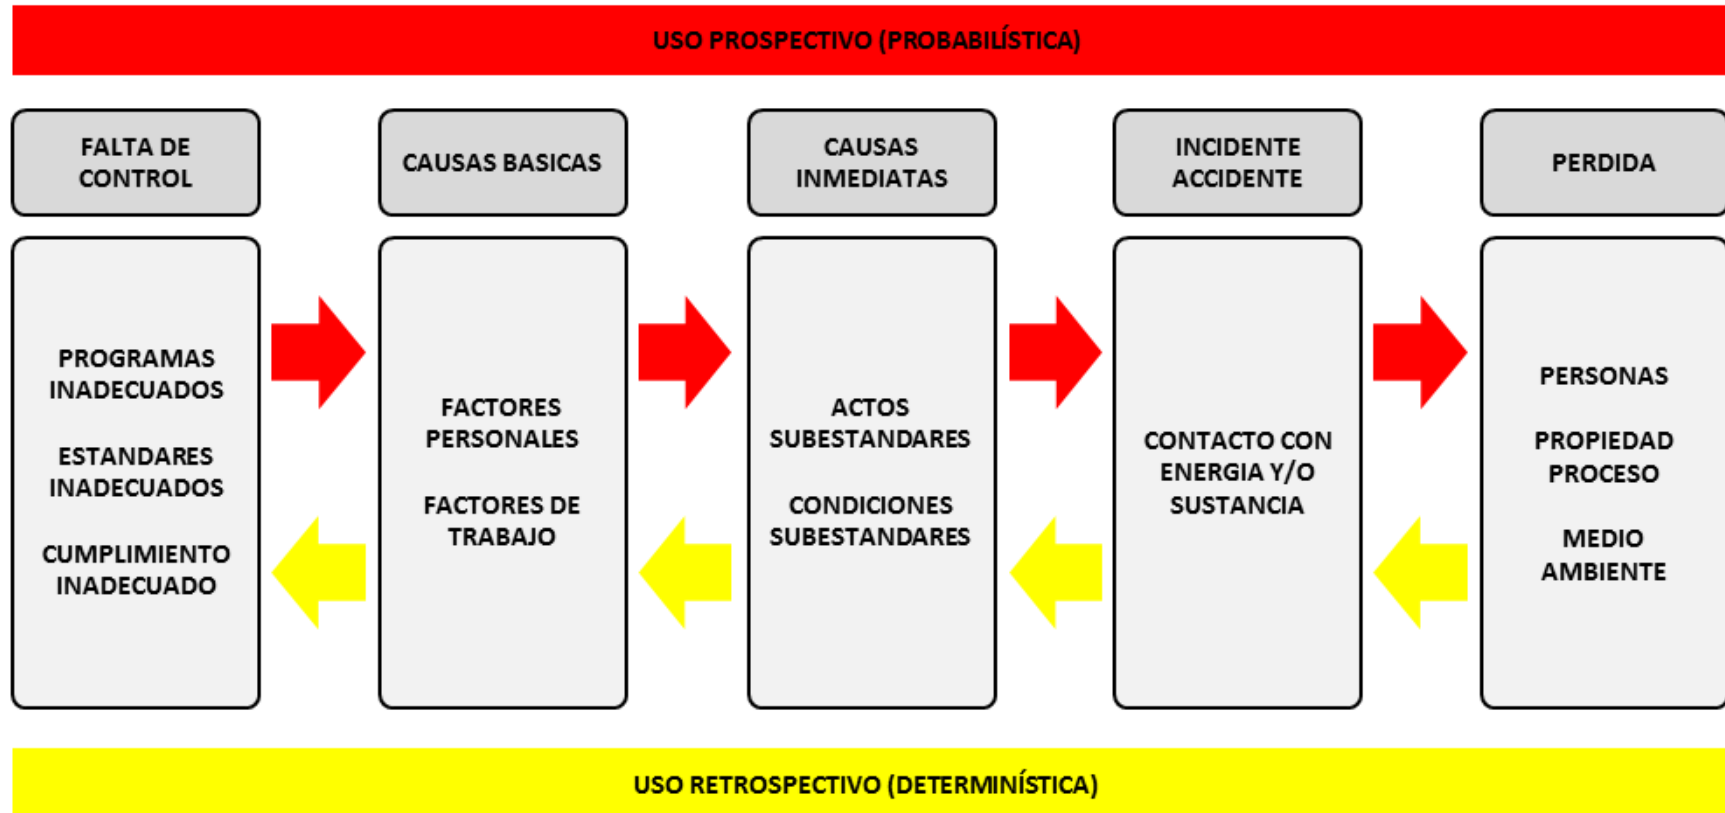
USO PROSPECTIVO (PROBABILÍSTICA)

FALTA DE CONTROL

PROGRAMAS INADECUADOS

ESTANDARES INADECUADOS

CUMPLIMIENTO INADECUADO

CAUSAS BASICAS

FACTORES PERSONALES

FACTORES DE TRABAJO

CAUSAS INMEDIATAS

ACTOS SUBESTANDARES

CONDICIONES SUBESTANDARES

INCIDENTE ACCIDENTE

CONTACTO CON ENERGIA Y/O SUSTANCIA

PERDIDA

PERSONAS

PROPIEDAD PROCESO

MEDIO AMBIENTE

USO RETROSPECTIVO (DETERMINÍSTICA)